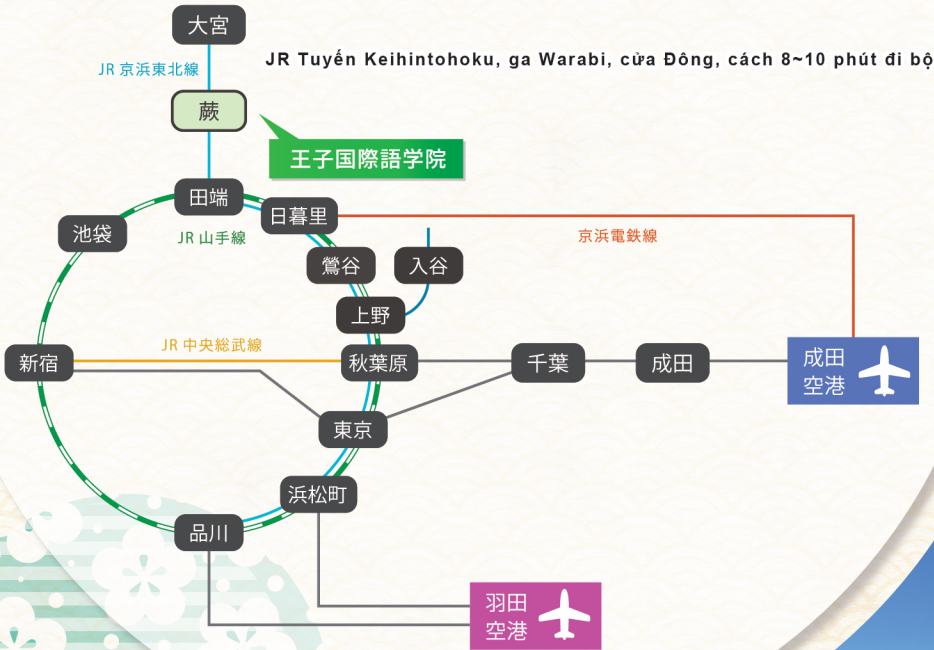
大宮

JR 京浜東北線

蕨

JR Tuyến Keihintohoku, ga Warabi, cửa Đông, cách 8~10 phút đi bộ

王子国際語学院

田端

日暮里

池袋

JR 山手線

京浜電鉄線

鶯谷

入谷

上野

JR 中央総武線

新宿

秋葉原

千葉

成田

成田
空港

東京

浜松町

品川

羽田
空港